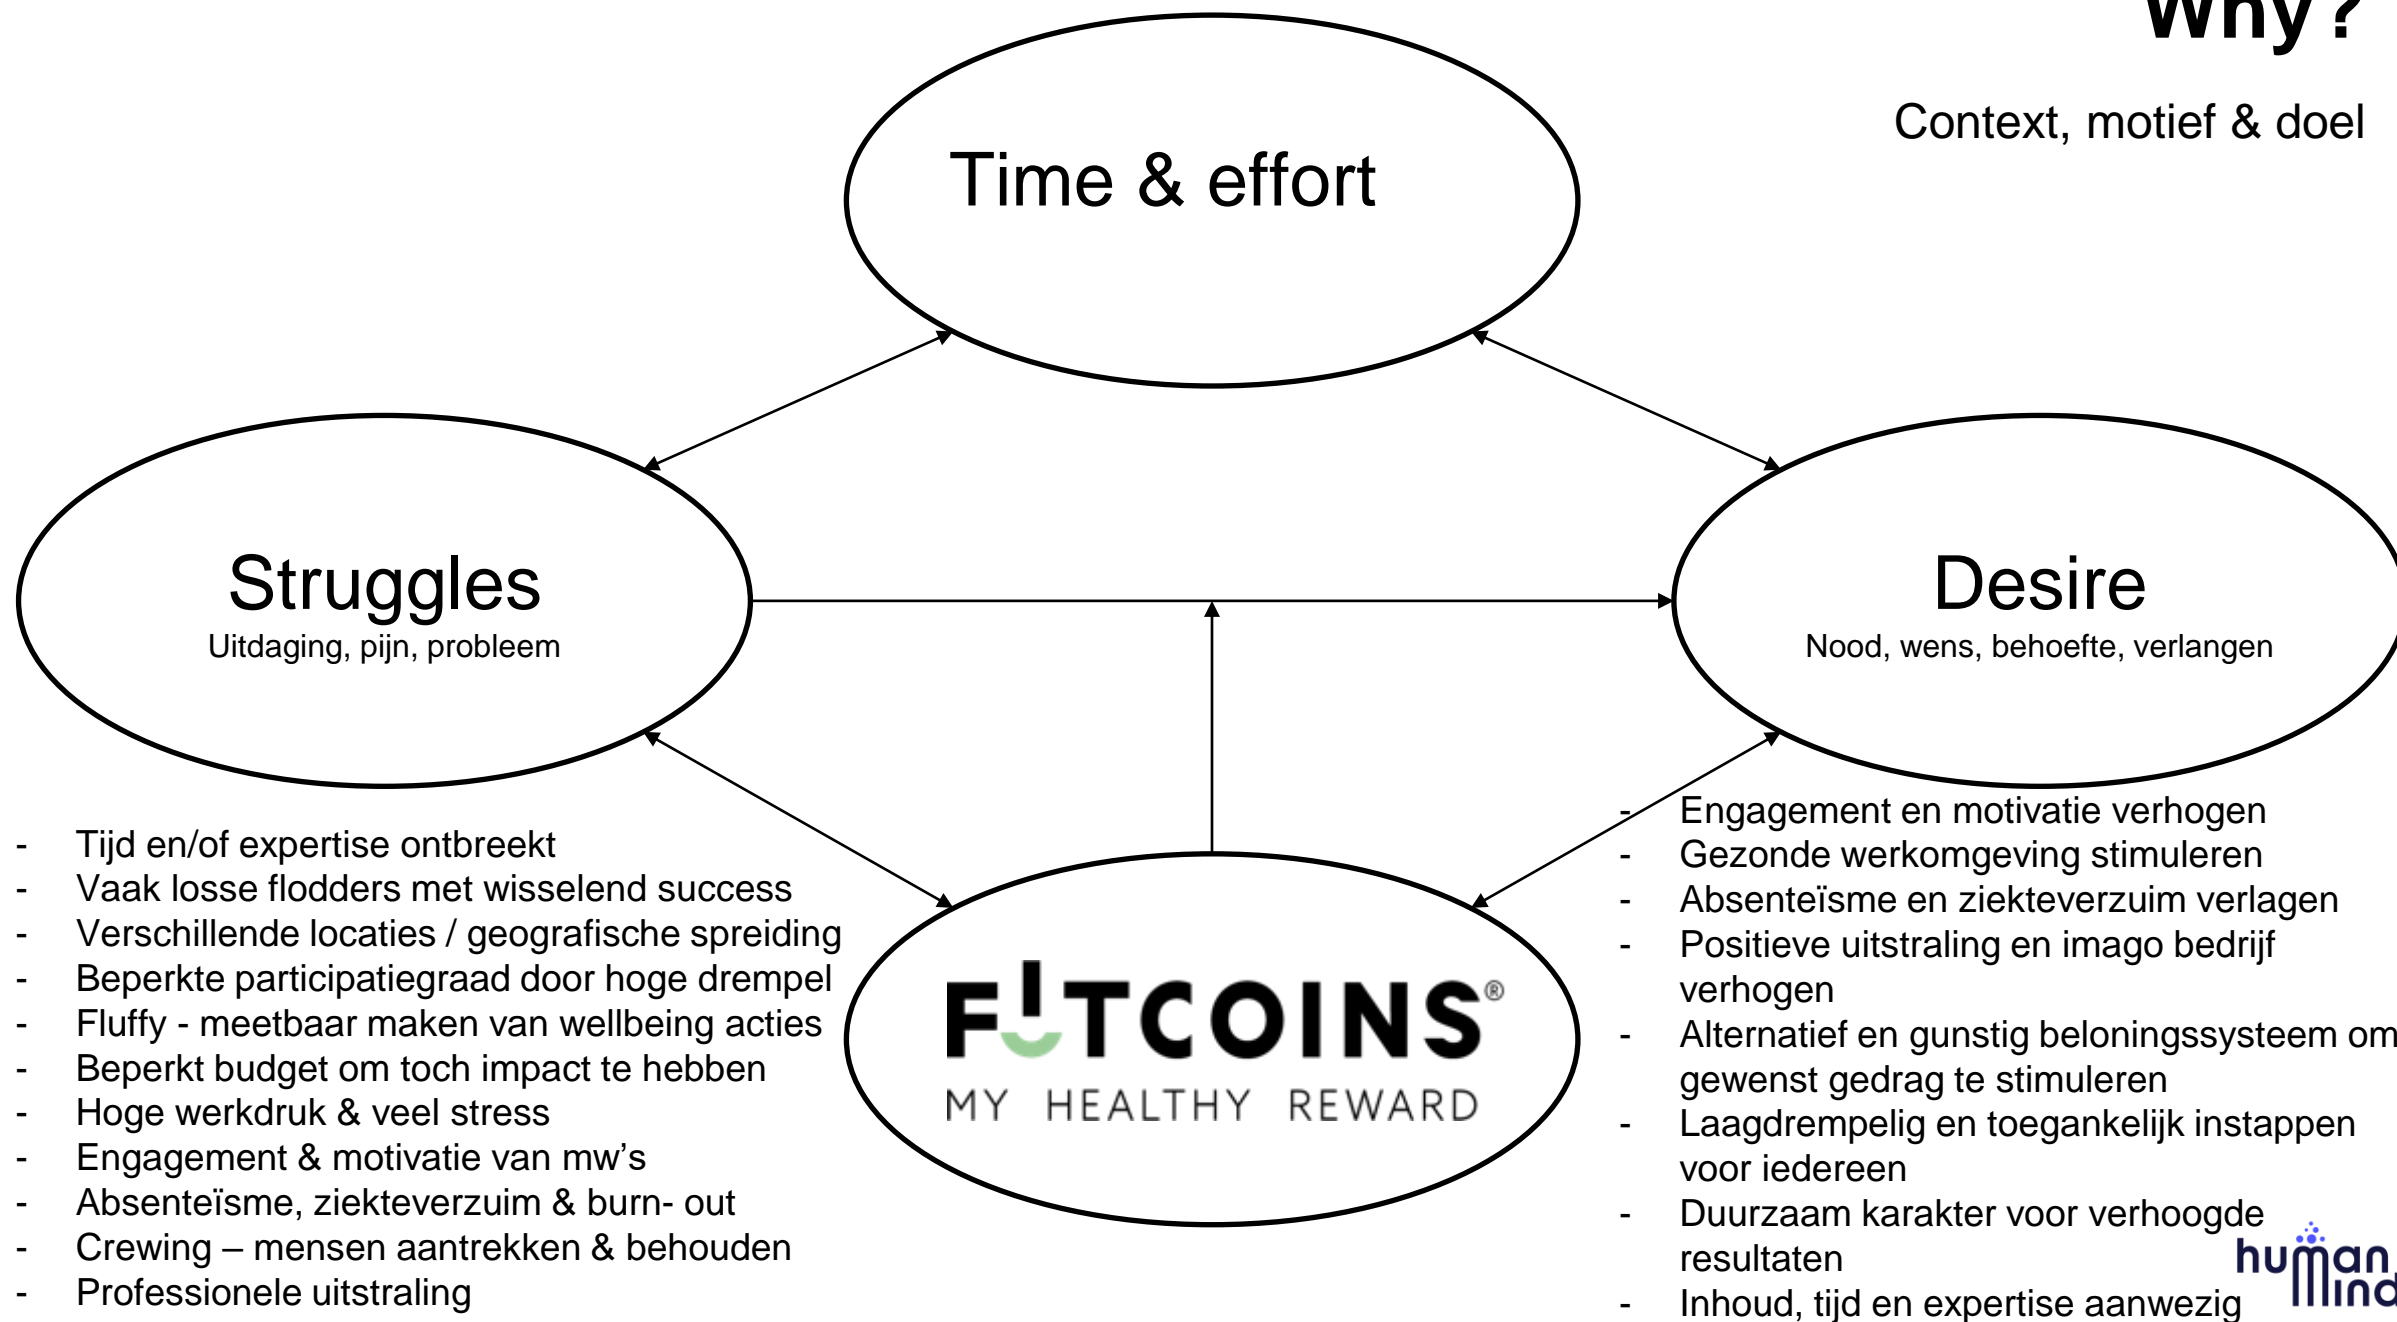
Why?

Context, motief & doel

Time & effort

Struggles
Uitdaging, pijn, probleem

Desire
Nood, wens, behoefte, verlangen

FITCOINS®
MY HEALTHY REWARD

- Tijd en/of expertise ontbreekt
- Vaak losse flodders met wisselend success
- Verschillende locaties / geografische spreiding
- Beperkte participatiegraad door hoge drempel
- Fluffy - meetbaar maken van wellbeing acties
- Beperkt budget om toch impact te hebben
- Hoge werkdruk & veel stress
- Engagement & motivatie van mw's
- Absenteïsme, ziekteverzuim & burn- out
- Crewing – mensen aantrekken & behouden
- Professionele uitstraling

- Engagement en motivatie verhogen
- Gezonde werkomgeving stimuleren
- Absenteïsme en ziekteverzuim verlagen
- Positieve uitstraling en imago bedrijf verhogen
- Alternatief en gunstig beloningssysteem om gewenst gedrag te stimuleren
- Laagdrempelig en toegankelijk instappen voor iedereen
- Duurzaam karakter voor verhoogde resultaten
- Inhoud, tijd en expertise aanwezig

human mind